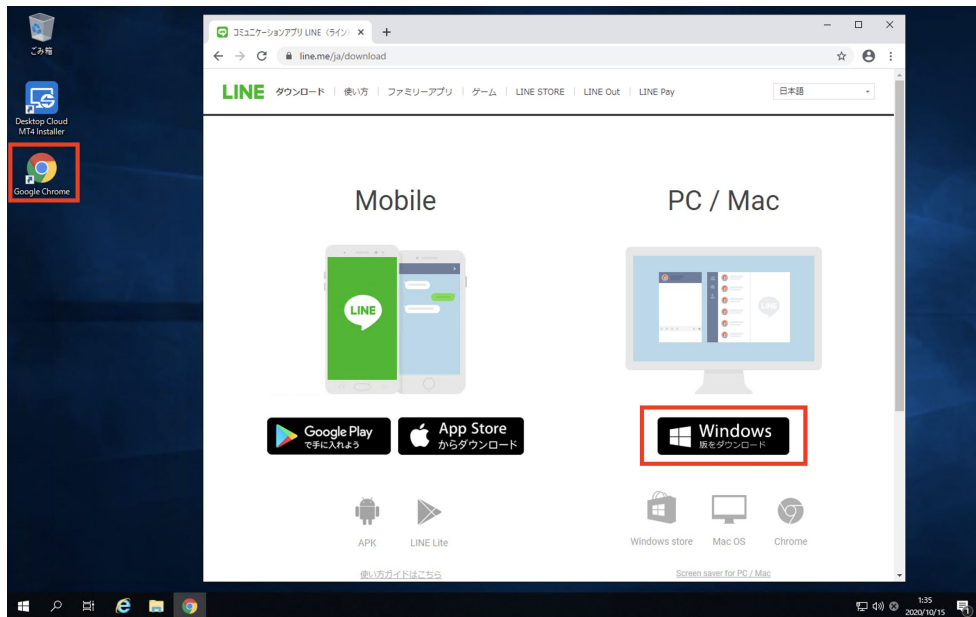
ごみ箱

Desktop Cloud MT4 Installer

Google Chrome

コミュニケーションアプリ LINE（ライン） ×
+
line.me/ja/download

LINE ダウンロード | 使い方 | ファミリーアプリ | ゲーム | LINE STORE | LINE Out | LINE Pay
日本語

Mobile

LINE

Google Play で手に入れよう

App Store からダウンロード

APK

LINE Lite

使い方ガイドはこちら

PC / Mac

LINE

Windows 版をダウンロード

Windows store

Mac OS

Chrome

Screen saver for PC / Mac

1:35 2020/10/15